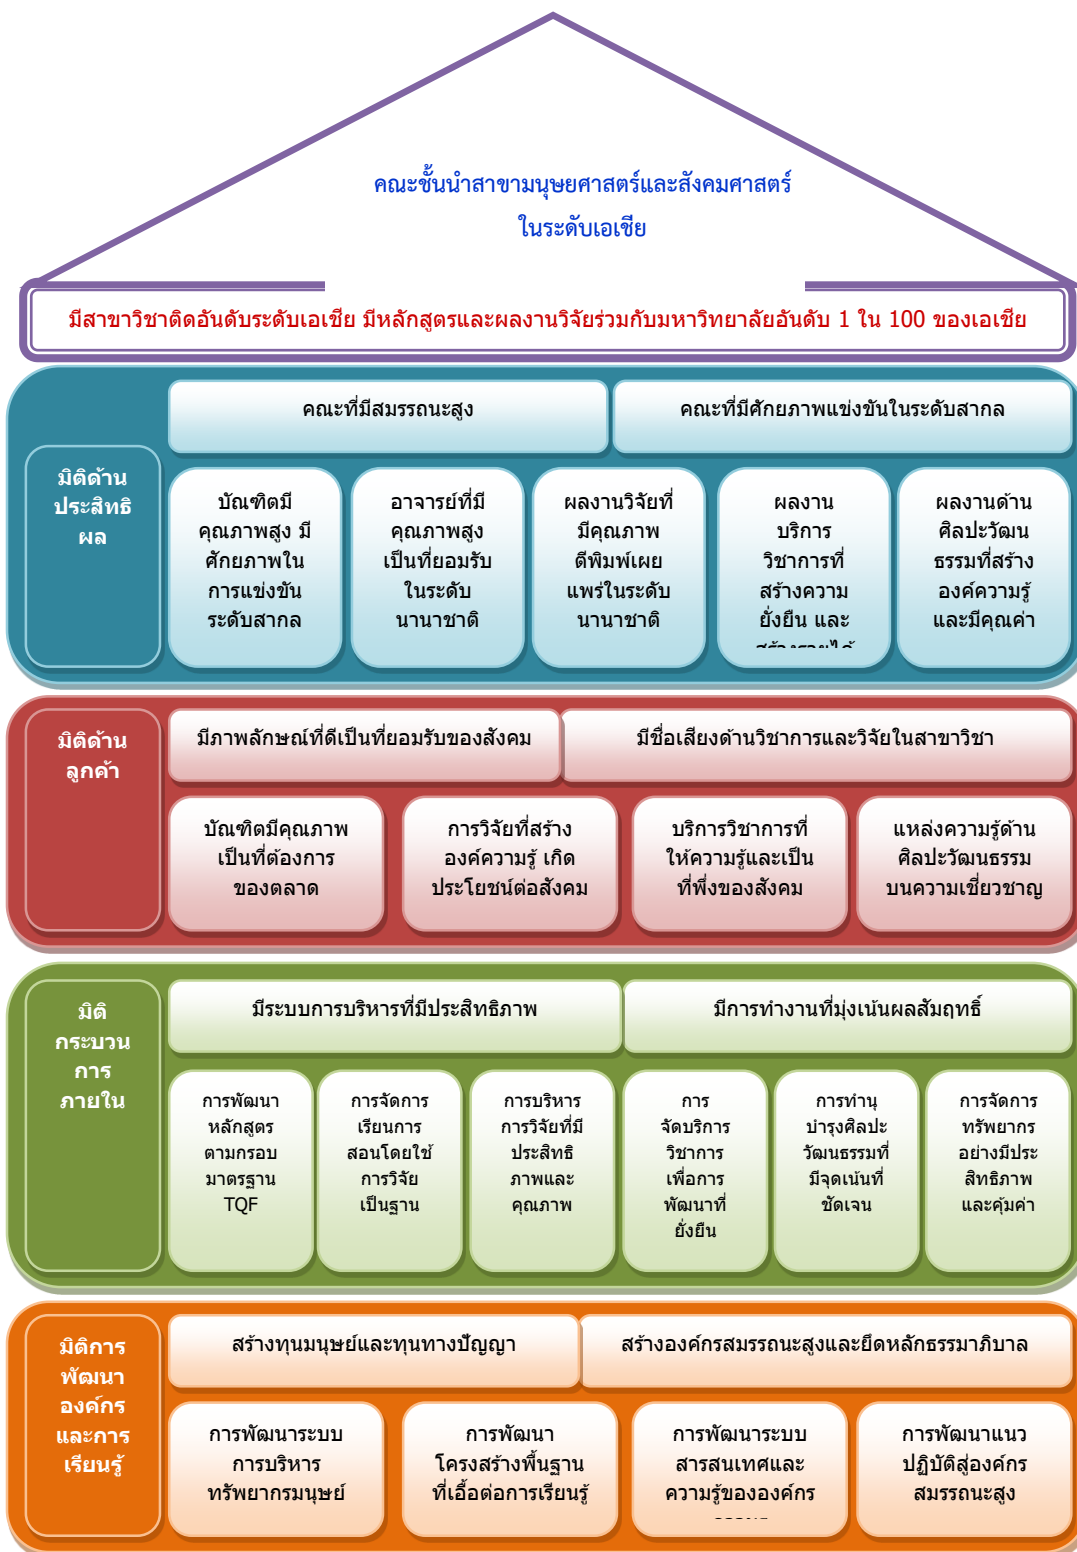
คณะชั้นนำสาขามนุษยศาสตร์และสังคมศาสตร์
ในระดับเอเชีย

มีสาขาวิชาติดอันดับระดับเอเชีย มีหลักสูตรและผลงานวิจัยร่วมกับมหาวิทยาลัยอันดับ 1 ใน 100 ของเอเชีย

มิติด้านประสิทธิผล

คณะที่มีสมรรถนะสูง

คณะที่มีศักยภาพแข่งขันในระดับสากล

บัณฑิตมีคุณภาพสูง มีศักยภาพในการแข่งขันระดับสากล

อาจารย์ที่มีคุณภาพสูง เป็นที่ยอมรับในระดับนานาชาติ

ผลงานวิจัยที่มีคุณภาพ ตีพิมพ์เผยแพร่ในระดับนานาชาติ

ผลงานบริการวิชาการที่สร้างความยั่งยืน และ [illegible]

ผลงานด้านศิลปะวัฒนธรรมที่สร้างองค์ความรู้และมีคุณค่า

มิติด้านลูกค้า

มีภาพลักษณ์ที่ดีเป็นที่ยอมรับของสังคม

มีชื่อเสียงด้านวิชาการและวิจัยในสาขาวิชา

บัณฑิตมีคุณภาพเป็นที่ต้องการของตลาด

การวิจัยที่สร้างองค์ความรู้ เกิดประโยชน์ต่อสังคม

บริการวิชาการที่ให้ความรู้และเป็นที่พึ่งของสังคม

แหล่งความรู้ด้านศิลปะวัฒนธรรมบนความเชี่ยวชาญ

มิติกระบวนการภายใน

มีระบบการบริหารที่มีประสิทธิภาพ

มีการทำงานที่มุ่งเน้นผลสัมฤทธิ์

การพัฒนาหลักสูตรตามกรอบมาตรฐาน TQF

การจัดการเรียนการสอนโดยใช้การวิจัยเป็นฐาน

การบริหารการวิจัยที่มีประสิทธิภาพและคุณภาพ

การจัดบริการวิชาการเพื่อการพัฒนาที่ยั่งยืน

การทำนุบำรุงศิลปะวัฒนธรรมที่มีจุดเน้นที่ชัดเจน

การจัดการทรัพยากรอย่างมีประสิทธิภาพและคุ้มค่า

มิติการพัฒนาองค์กรและการเรียนรู้

สร้างทุนมนุษย์และทุนทางปัญญา

สร้างองค์กรสมรรถนะสูงและยึดหลักธรรมาภิบาล

การพัฒนาระบบการบริหารทรัพยากรมนุษย์

การพัฒนาโครงสร้างพื้นฐานที่เอื้อต่อการเรียนรู้

การพัฒนาระบบสารสนเทศและความรู้ขององค์กร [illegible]

การพัฒนาแนวปฏิบัติสู่องค์กรสมรรถนะสูง